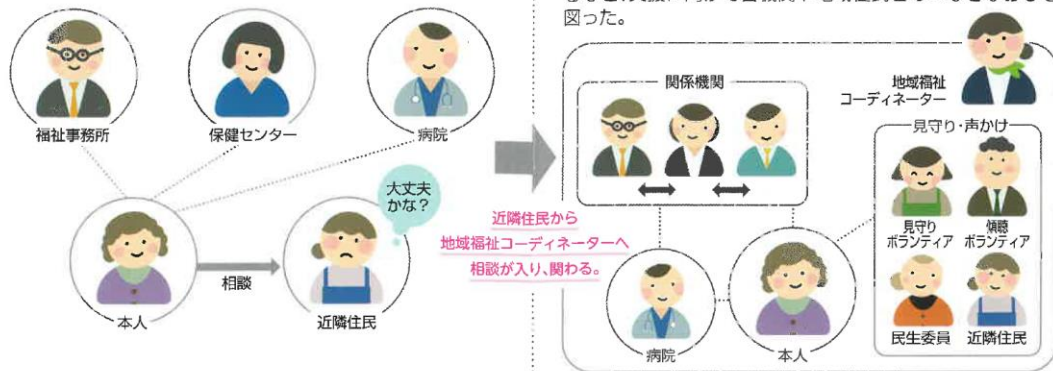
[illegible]
図った。

福祉事務所
保健センター
病院
大丈夫かな？
相談
本人
近隣住民

近隣住民から
地域福祉コーディネーターへ
相談が入り、関わる。

関係機関
地域福祉
コーディネーター
見守り・声かけ
見守り
ボランティア
傾聴
ボランティア
民生委員
近隣住民
病院
本人